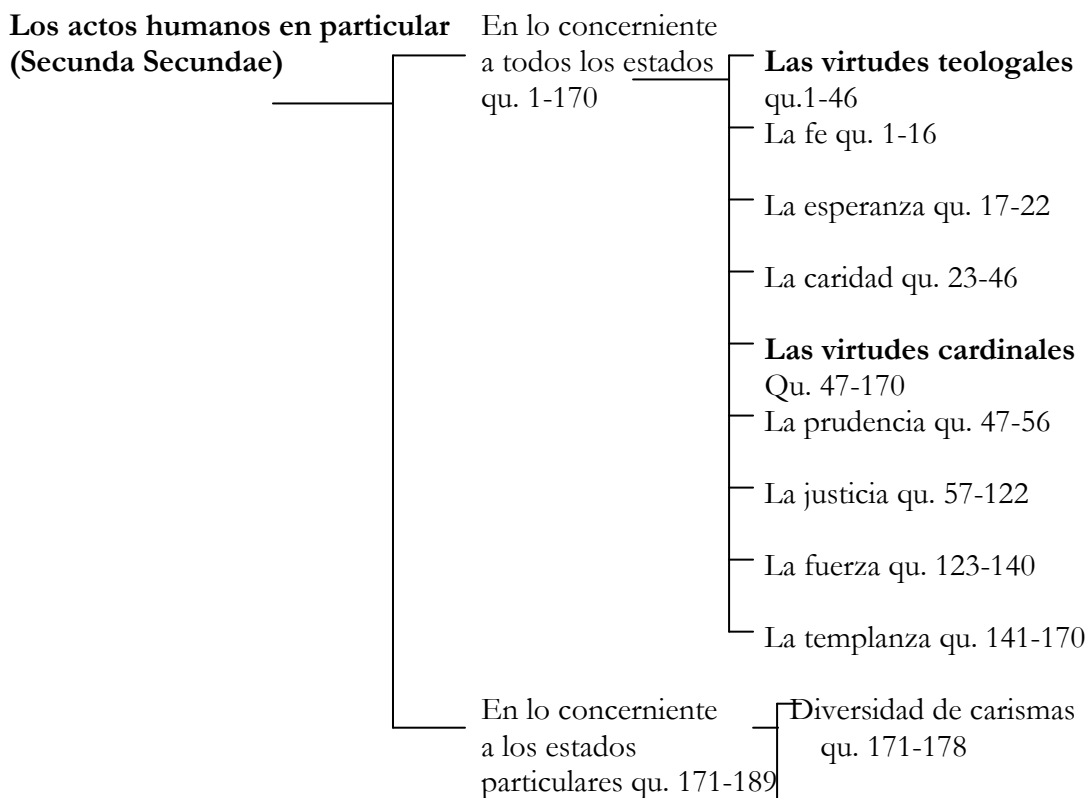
**Los actos humanos en particular (Secunda Secundae)**

En lo concerniente a todos los estados qu. 1-170

**Las virtudes teologales** qu.1-46

La fe qu. 1-16

La esperanza qu. 17-22

La caridad qu. 23-46

**Las virtudes cardinales** Qu. 47-170

La prudencia qu. 47-56

La justicia qu. 57-122

La fuerza qu. 123-140

La templanza qu. 141-170

En lo concerniente a los estados particulares qu. 171-189

Diversidad de carismas qu. 171-178